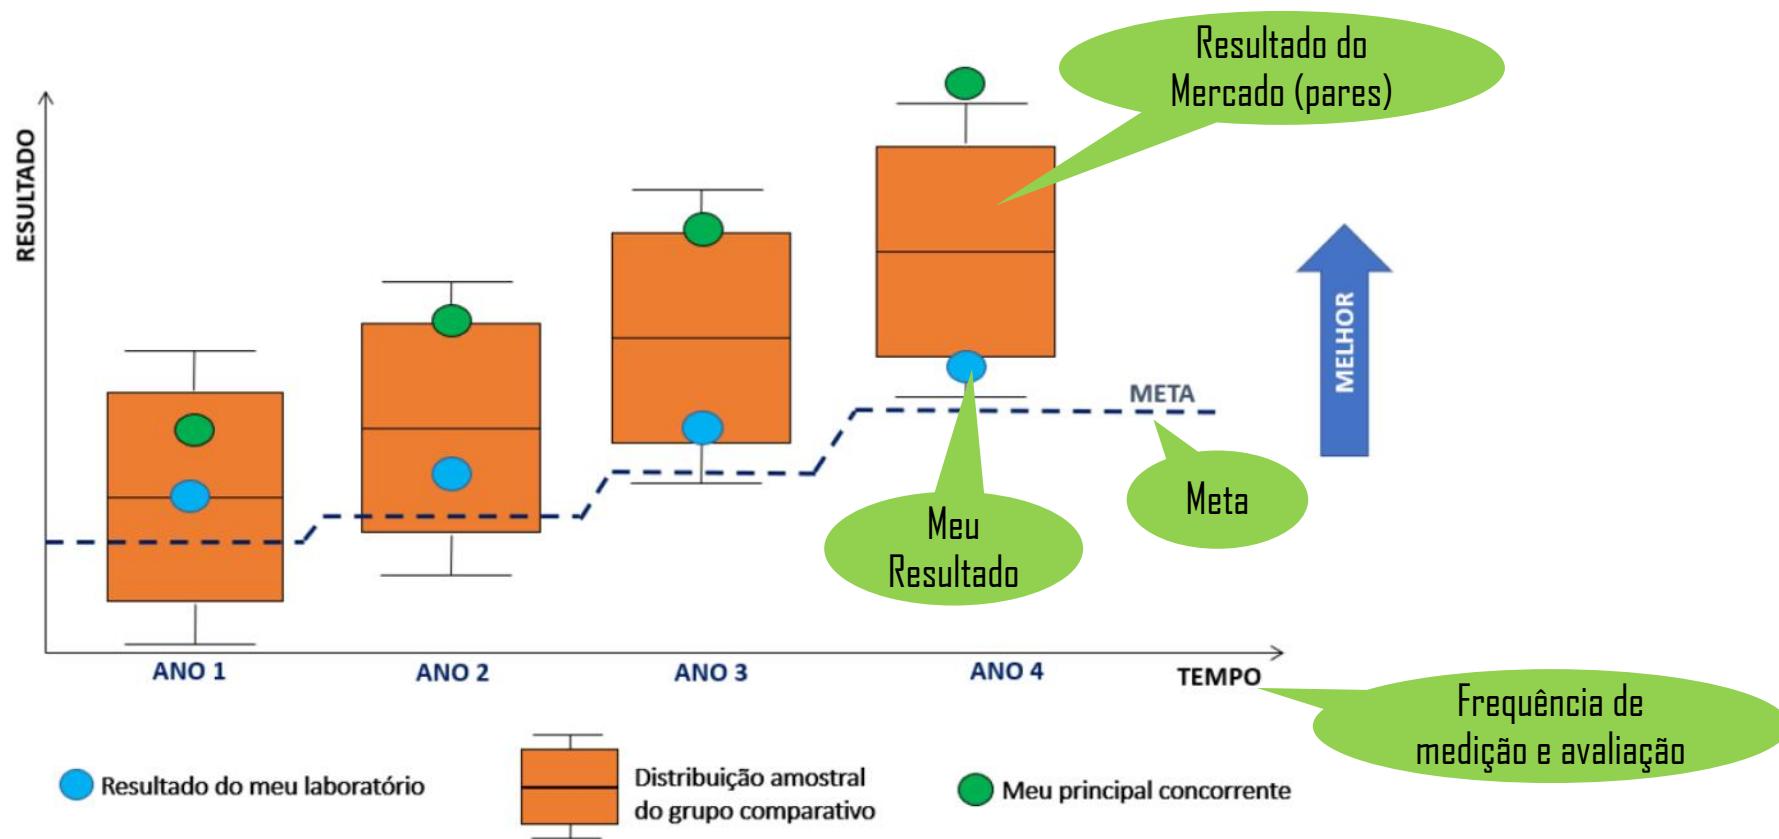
Resultado do Mercado (pares)

RESULTADO

MELHOR

META

Meu Resultado

Meta

ANO 1
ANO 2
ANO 3
ANO 4
TEMPO

Frequência de medição e avaliação

Resultado do meu laboratório

Distribuição amostral do grupo comparativo

Meu principal concorrente